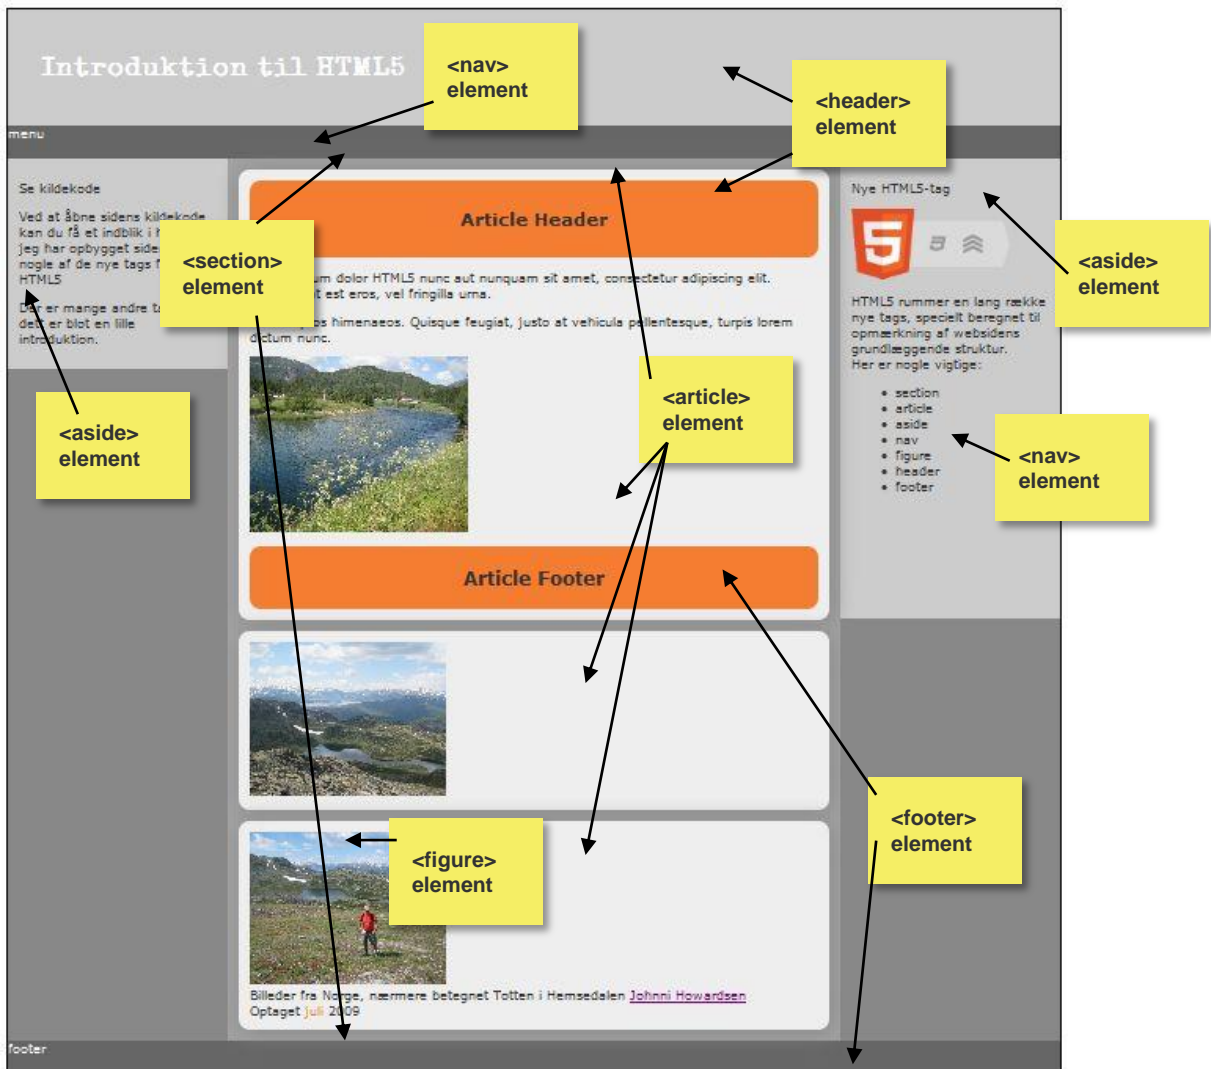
Introduktion til HTML5

<nav> element

<header> element

menu

Se kildekode

Ved at åbne sidens kildekode kan du få et indblik i h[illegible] jeg har opbygget side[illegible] nogle af de nye tags f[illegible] HTML5

D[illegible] er mange andre t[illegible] det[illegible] er blot en lille intr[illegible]duktion.

<section> element

<aside> element

Article Header

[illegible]um dolor HTML5 nunc aut nunquam sit amet, consectetur adipiscing elit. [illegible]t est eros, vel fringilla urna.

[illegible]os himenaeos. Quisque feugiat, justo at vehicula pellentesque, turpis lorem dictum nunc.

<article> element

Article Footer

Nye HTML5-tag

HTML5 rummer en lang række nye tags, specielt beregnet til opmærkning af websidens grundlæggende struktur. Her er nogle vigtige:

- section
- article
- aside
- nav
- figure
- header
- footer

<aside> element

<nav> element

<figure> element

<footer> element

Billeder fra Norge, nærmere betegnet Totten i Hemsedalen Johnni Howardsen
Optaget juli 2009

footer